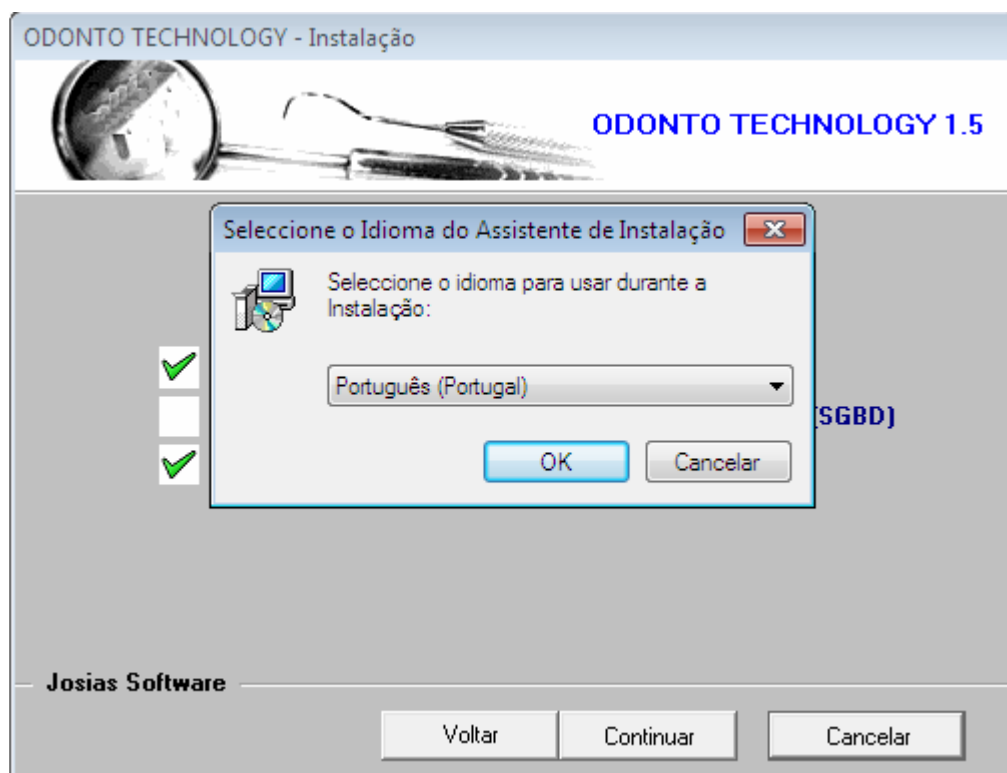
ODONTO TECHNOLOGY - Instalação

ODONTO TECHNOLOGY 1.5

Seleccione o Idioma do Assistente de Instalação

Seleccione o idioma para usar durante a Instalação:

Português (Portugal)

OK

Cancelar

(SGBD)

Josias Software

Voltar

Continuar

Cancelar